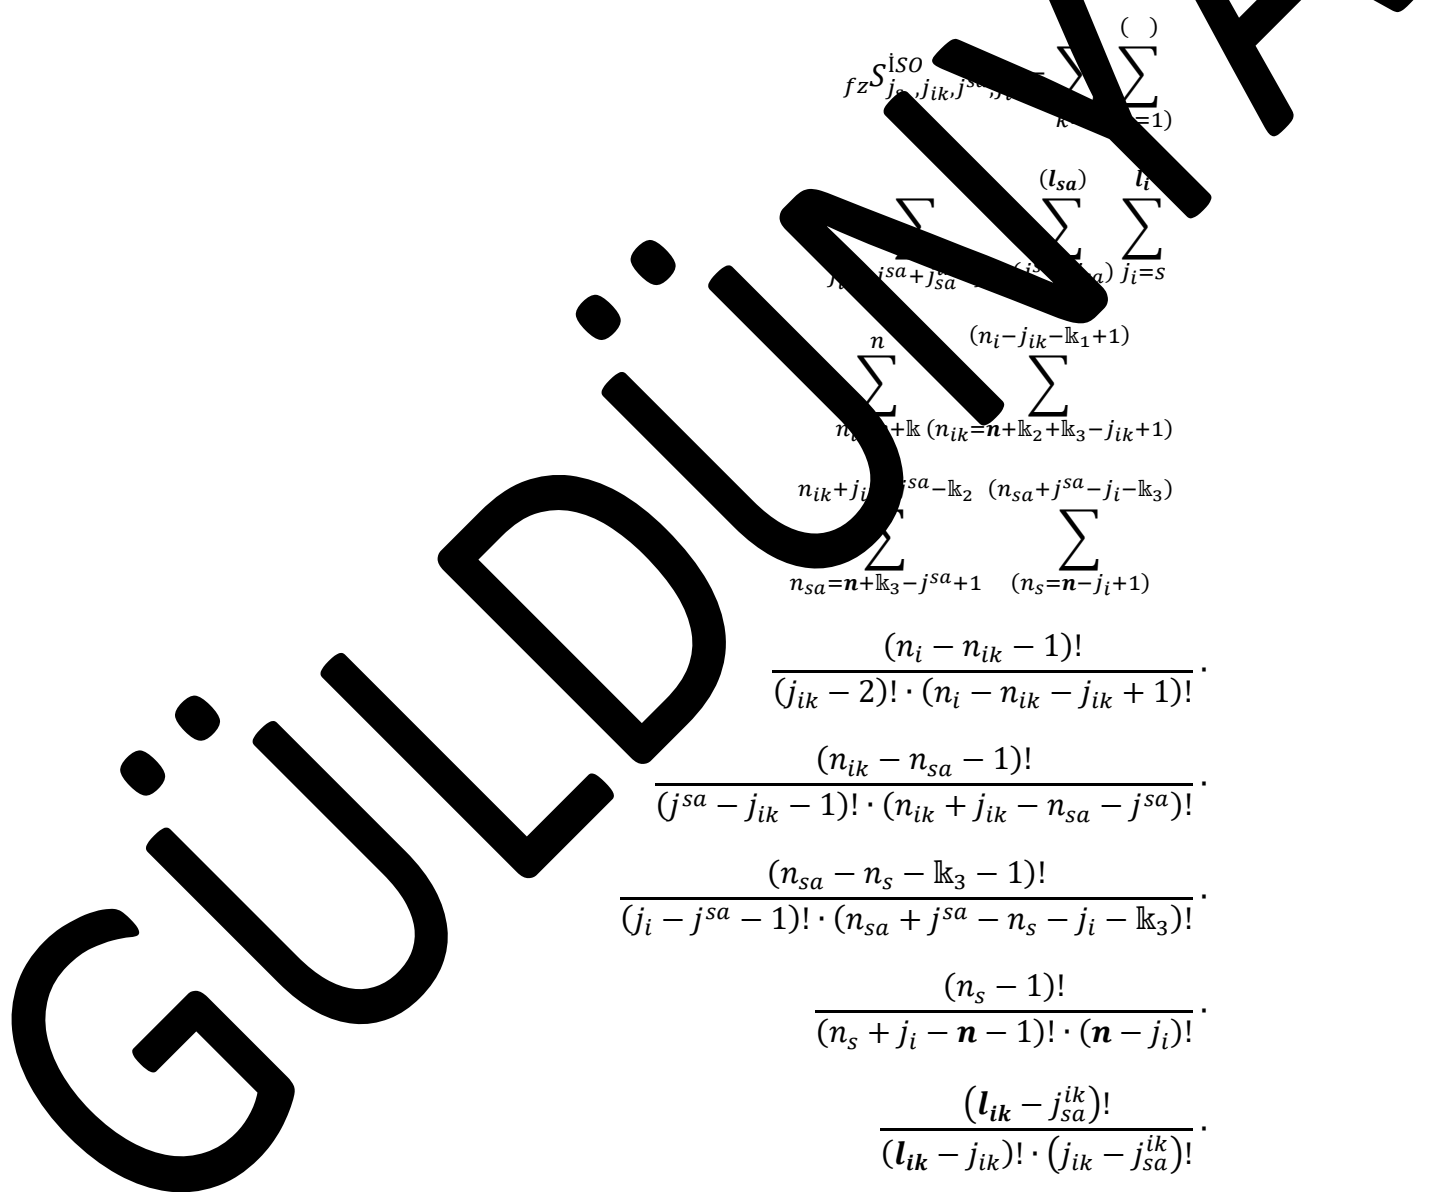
$_{fz}S^{İSO}_{j_{s}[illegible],j_{ik},j^{s}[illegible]} = \sum_{k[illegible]}^{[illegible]} \sum_{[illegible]=1)}^{(\ )}$

$\sum_{j_{i}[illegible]j^{sa}+j^{ik}_{sa}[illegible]} \sum_{(j^{s}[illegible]_{a})}^{(l_{sa})} \sum_{j_i=s}^{l_i}$

$\sum_{n_{i}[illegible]+\mathbb{k}}^{n} \sum_{(n_{ik}=\boldsymbol{n}+\mathbb{k}_2+\mathbb{k}_3-j_{ik}+1)}^{(n_i-j_{ik}-\mathbb{k}_1+1)}$

$\sum_{n_{sa}=\boldsymbol{n}+\mathbb{k}_3-j^{sa}+1}^{n_{ik}+j_{i}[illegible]^{sa}-\mathbb{k}_2} \sum_{(n_s=\boldsymbol{n}-j_i+1)}^{(n_{sa}+j^{sa}-j_i-\mathbb{k}_3)}$

$\frac{(n_i-n_{ik}-1)!}{(j_{ik}-2)!\cdot(n_i-n_{ik}-j_{ik}+1)!}\cdot$

$\frac{(n_{ik}-n_{sa}-1)!}{(j^{sa}-j_{ik}-1)!\cdot(n_{ik}+j_{ik}-n_{sa}-j^{sa})!}\cdot$

$\frac{(n_{sa}-n_s-\mathbb{k}_3-1)!}{(j_i-j^{sa}-1)!\cdot(n_{sa}+j^{sa}-n_s-j_i-\mathbb{k}_3)!}\cdot$

$\frac{(n_s-1)!}{(n_s+j_i-\boldsymbol{n}-1)!\cdot(\boldsymbol{n}-j_i)!}\cdot$

$\frac{(\boldsymbol{l_{ik}}-j^{ik}_{sa})!}{(\boldsymbol{l_{ik}}-j_{ik})!\cdot(j_{ik}-j^{ik}_{sa})!}\cdot$

GÜLDÜNYA